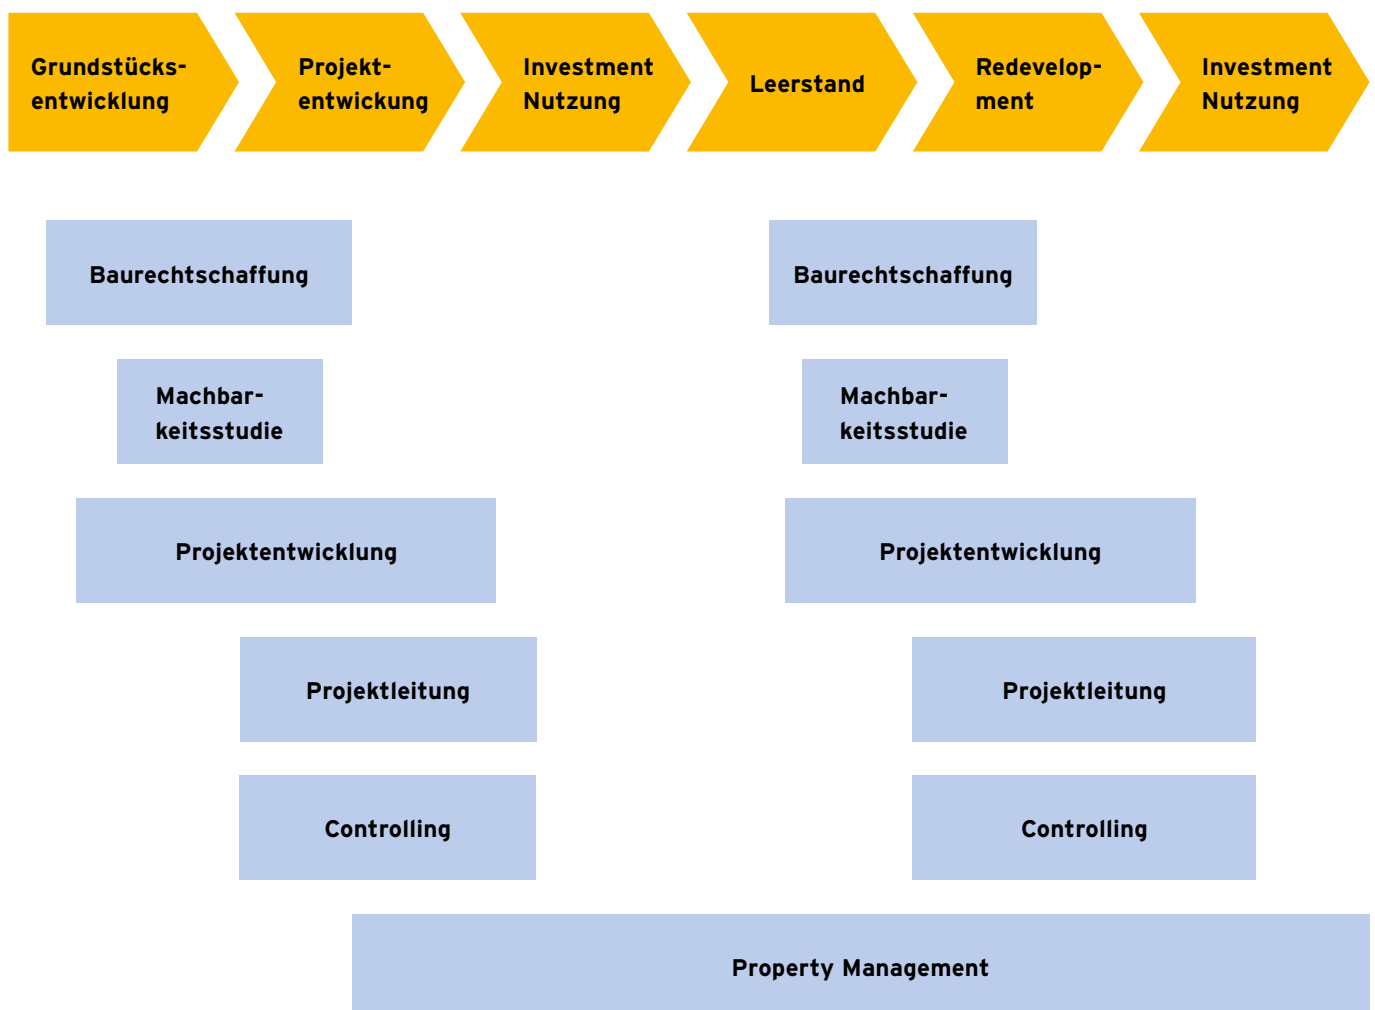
Grundstücksentwicklung

Projektentwicklung

Investment Nutzung

Leerstand

Redevelopment

Investment Nutzung

Baurechtschaffung

Baurechtschaffung

Machbarkeitsstudie

Machbarkeitsstudie

Projektentwicklung

Projektentwicklung

Projektleitung

Projektleitung

Controlling

Controlling

Property Management